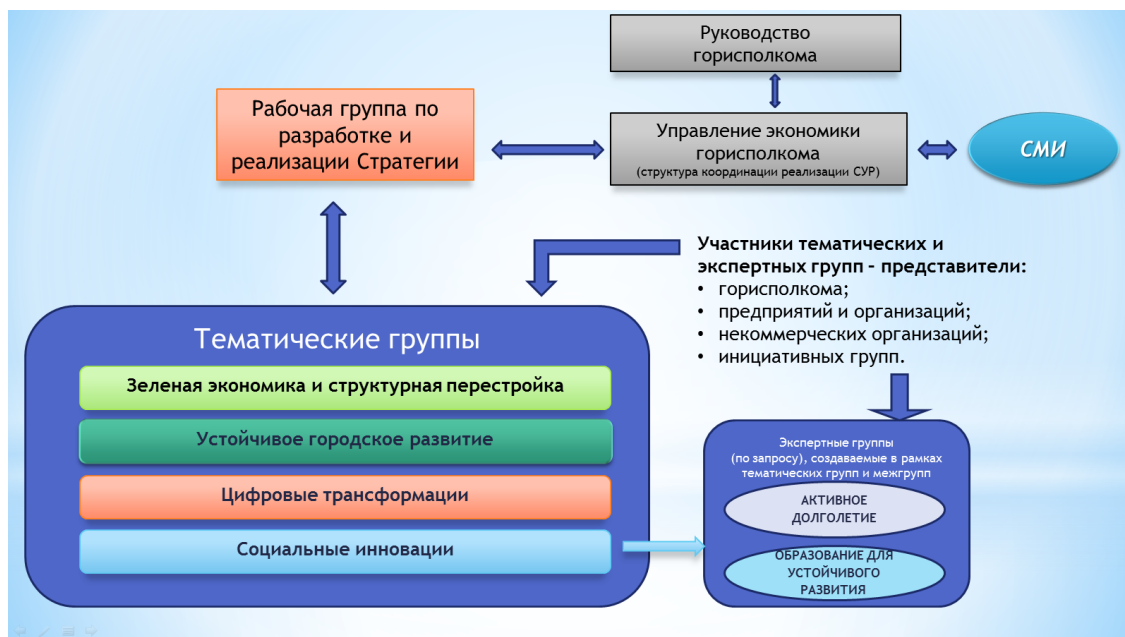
Руководство горисполкома

Рабочая группа по разработке и реализации Стратегии

Управление экономики горисполкома
(структура координации реализации СУР)

СМИ

Участники тематических и экспертных групп – представители:
• горисполкома;
• предприятий и организаций;
• некоммерческих организаций;
• инициативных групп.

Тематические группы

Зеленая экономика и структурная перестройка

Устойчивое городское развитие

Цифровые трансформации

Социальные инновации

Экспертные группы (по запросу), создаваемые в рамках тематических групп и межгрупп

АКТИВНОЕ ДОЛГОЛЕТИЕ

ОБРАЗОВАНИЕ ДЛЯ УСТОЙЧИВОГО РАЗВИТИЯ